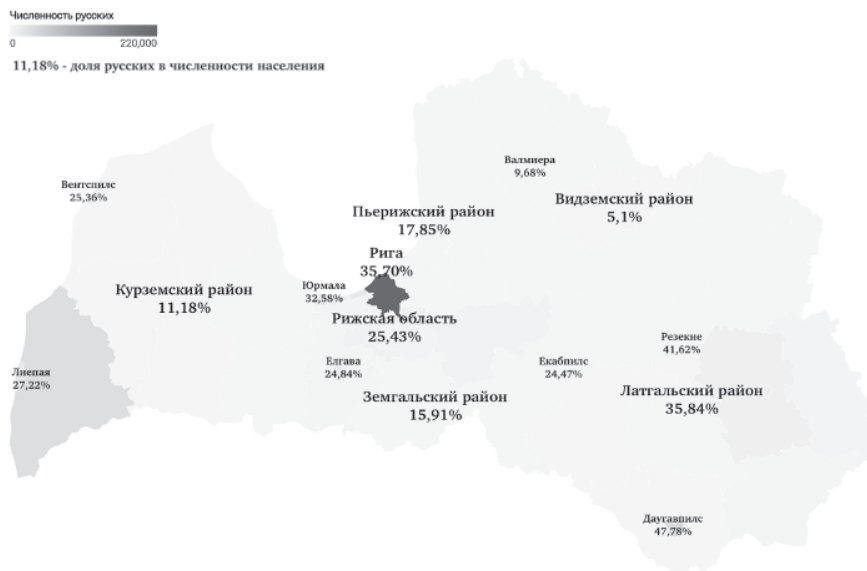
Численность русских
0
220,000

11,18% - доля русских в численности населения

Валмиера
9,68%

Вентспилс
25,36%

Пьерижский район
17,85%

Видземский район
5,1%

Рига
35,70%

Юрмала
32,58%

Курземский район
11,18%

Рижская область
25,43%

Резекне
41,62%

Лиепая
27,22%

Елгава
24,84%

Екабпилс
24,47%

Земгальский район
15,91%

Латгальский район
35,84%

Даугавпилс
47,78%